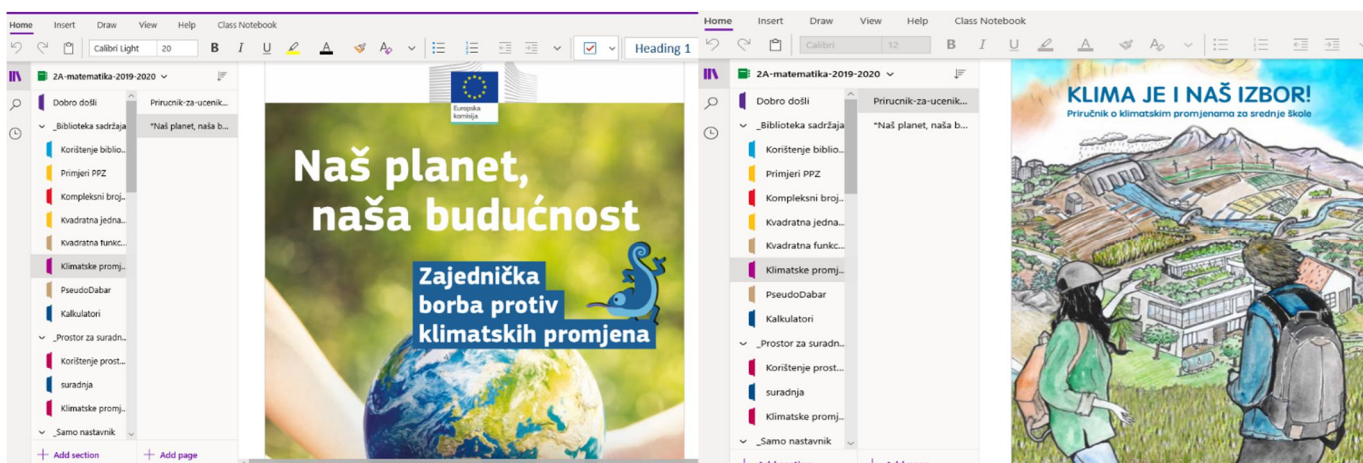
Home Insert Draw View Help Class Notebook

Calibri Light 20 B I U A Heading 1

2A-matematika-2019-2020

Dobro došli
_Biblioteka sadržaja
Korištenje biblio...
Primjeri PPZ
Kompleksni broj...
Kvadratna jedna...
Kvadratna funkc...
Klimatske promj...
PseudoDabar
Kalkulatori
_Prostor za suradn...
Korištenje prost...
suradnja
Klimatske promj...
_Samo nastavnik

Add section

Prirucnik-za-ucenik...
*Naš planet, naša b...

Add page

Europska komisija

Naš planet, naša budućnost

Zajednička borba protiv klimatskih promjena

Home Insert Draw View Help Class Notebook

Calibri 12 B I U A

2A-matematika-2019-2020

Dobro došli
_Biblioteka sadržaja
Korištenje biblio...
Primjeri PPZ
Kompleksni broj...
Kvadratna jedna...
Kvadratna funkc...
Klimatske promj...
PseudoDabar
Kalkulatori
_Prostor za suradn...
Korištenje prost...
suradnja
Klimatske promj...
_Samo nastavnik

Prirucnik-za-ucenik...
*Naš planet, naša b...

KLIMA JE I NAŠ IZBOR!
Priručnik o klimatskim promjenama za srednje škole